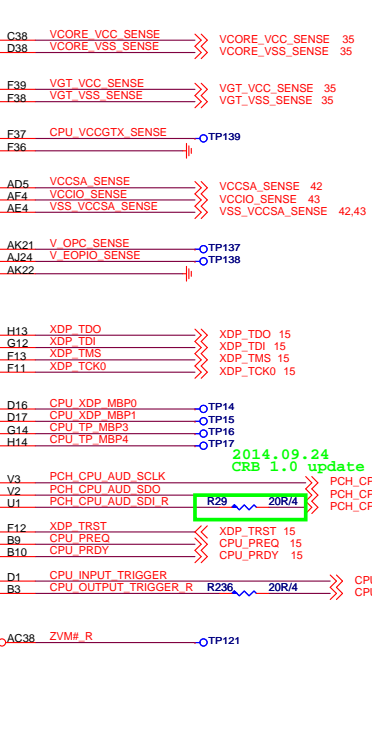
C38 VCORE_VCC_SENSE
D38 VCORE_VSS_SENSE
VCORE_VCC_SENSE 35
VCORE_VSS_SENSE 35

F39 VGT_VCC_SENSE
F38 VGT_VSS_SENSE
VGT_VCC_SENSE 35
VGT_VSS_SENSE 35

F37 CPU_VCCGTX_SENSE
TP139
F36

AD5 VCCSA_SENSE
AF4 VCCIO_SENSE
AE4 VSS_VCCSA_SENSE
VCCSA_SENSE 42
VCCIO_SENSE 43
VSS_VCCSA_SENSE 42,43

AK21 V_OPC_SENSE
AJ24 V_EOPIO_SENSE
AK22
TP137
TP138

H13 XDP_TDO
G12 XDP_TDI
F13 XDP_TMS
F11 XDP_TCK0
XDP_TDO 15
XDP_TDI 15
XDP_TMS 15
XDP_TCK0 15

D16 CPU_XDP_MBP0
D17 CPU_XDP_MBP1
G14 CPU_TP_MBP3
H14 CPU_TP_MBP4
TP14
TP15
TP16
TP17

2014.09.24
CRB 1.0 update

V3 PCH_CPU_AUD_SCLK
V2 PCH_CPU_AUD_SDO
U1 PCH_CPU_AUD_SDI_R
R29 20R/4
PCH_CP
PCH_CP
PCH_CP

F12 XDP_TRST
B9 CPU_PREQ
B10 CPU_PRDY
XDP_TRST 15
CPU_PREQ 15
CPU_PRDY 15

D1 CPU_INPUT_TRIGGER
B3 CPU_OUTPUT_TRIGGER_R
R236 20R/4
CPU
CPU

AC38 ZVM#_R
TP121